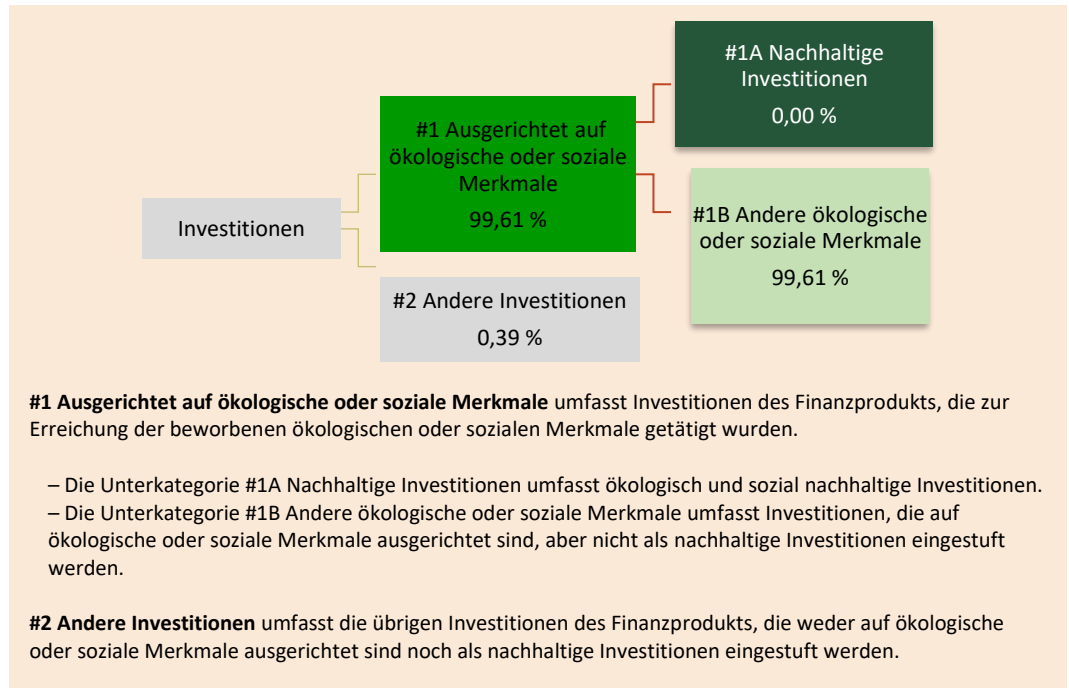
#1A Nachhaltige Investitionen
0,00 %

#1 Ausgerichtet auf ökologische oder soziale Merkmale
99,61 %

Investitionen

#1B Andere ökologische oder soziale Merkmale
99,61 %

#2 Andere Investitionen
0,39 %

**#1 Ausgerichtet auf ökologische oder soziale Merkmale** umfasst Investitionen des Finanzprodukts, die zur Erreichung der beworbenen ökologischen oder sozialen Merkmale getätigt wurden.

– Die Unterkategorie #1A Nachhaltige Investitionen umfasst ökologisch und sozial nachhaltige Investitionen.
– Die Unterkategorie #1B Andere ökologische oder soziale Merkmale umfasst Investitionen, die auf ökologische oder soziale Merkmale ausgerichtet sind, aber nicht als nachhaltige Investitionen eingestuft werden.

**#2 Andere Investitionen** umfasst die übrigen Investitionen des Finanzprodukts, die weder auf ökologische oder soziale Merkmale ausgerichtet sind noch als nachhaltige Investitionen eingestuft werden.